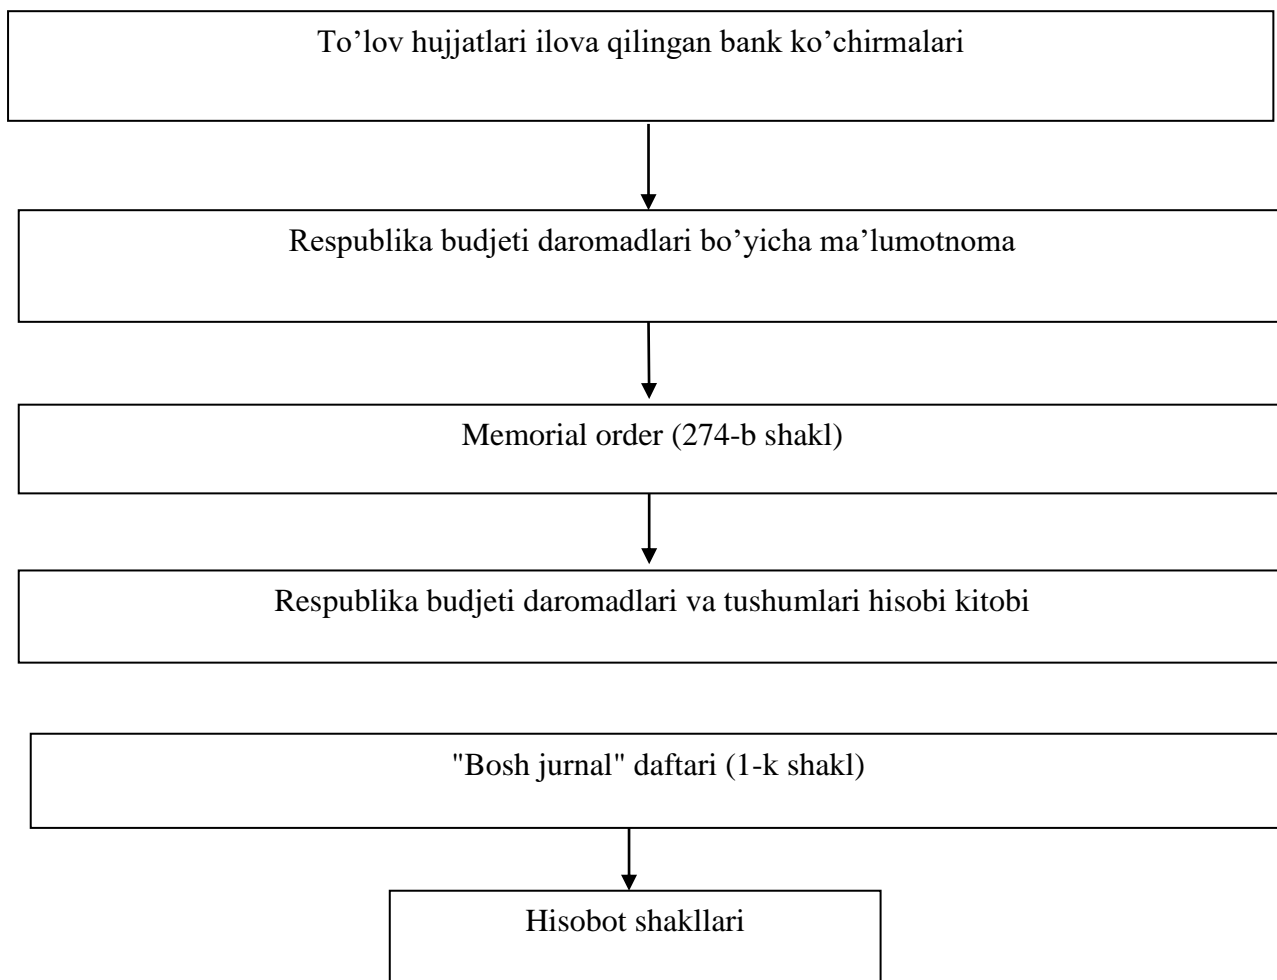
To’lov hujjatlari ilova qilingan bank ko’chirmalari

Respublika budjeti daromadlari bo’yicha ma’lumotnoma

Memorial order (274-b shakl)

Respublika budjeti daromadlari va tushumlari hisobi kitobi

"Bosh jurnal" daftari (1-k shakl)

Hisobot shakllari